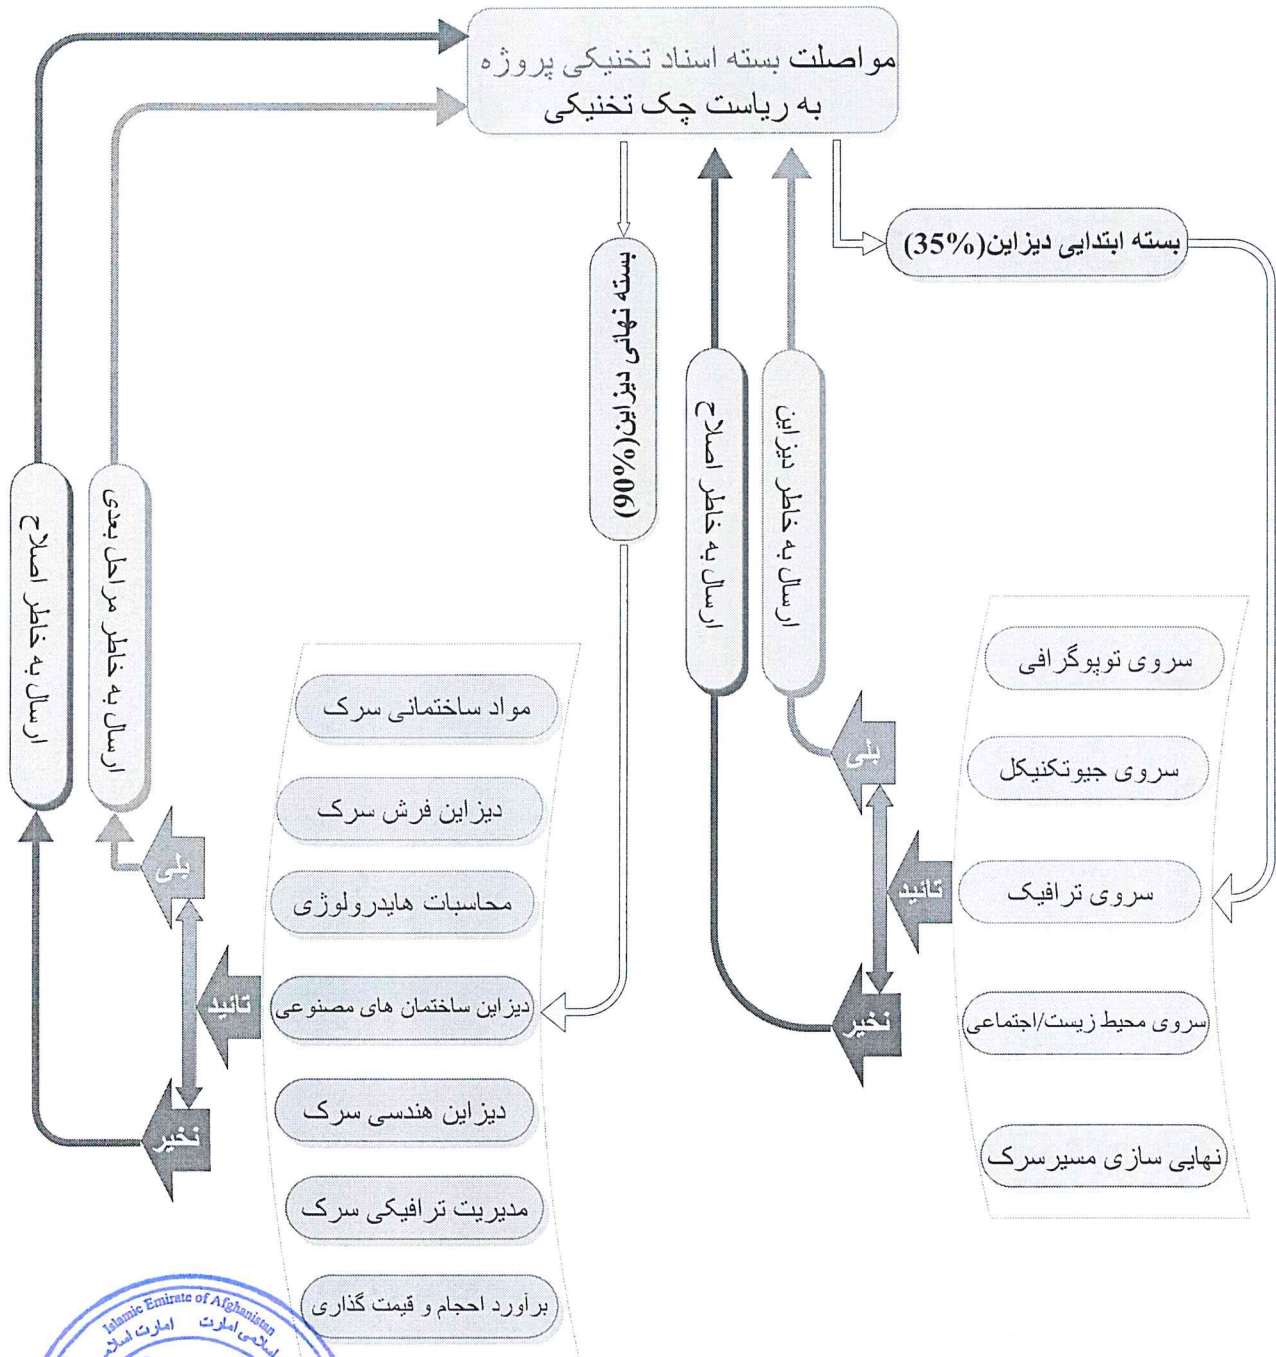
مواصلت بسته اسناد تخنیکی پروژه به ریاست چک تخنیکی

بسته ابتدایی دیزاین(35%)

بسته نهائی دیزاین(90%)

ارسال به خاطر اصلاح

ارسال به خاطر دیزاین

ارسال به خاطر اصلاح

ارسال به خاطر مراحل بعدی

سروی توپوگرافی

سروی جیوتکنیکل

سروی ترافیک

سروی محیط زیست/اجتماعی

نهایی سازی مسیرسرک

بلی

تائید

نخیر

مواد ساختمانی سرک

دیزاین فرش سرک

محاسبات هایدرولوژی

دیزاین ساختمان های مصنوعی

دیزاین هندسی سرک

مدیریت ترافیکی سرک

برآورد احجام و قیمت گذاری

بلی

تائید

نخیر

Islamic Emirate of Afghanistan
امارت اسلامی